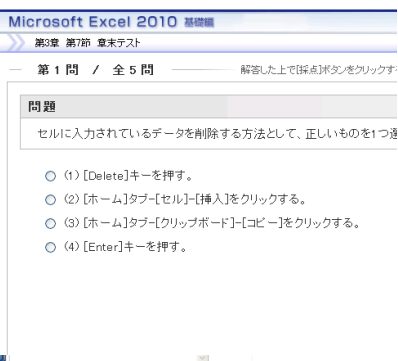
Microsoft Excel 2010 基礎編

第3章 第7節 章末テスト

第１問 / 全５問

解答した上で[採点]ボタンをクリックす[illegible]

問題

セルに入力されているデータを削除する方法として、正しいものを1つ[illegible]

(1) [Delete]キーを押す。

(2) [ホーム]タブ-[セル]-[挿入]をクリックする。

(3) [ホーム]タブ-[クリップボード]-[コピー]をクリックする。

(4) [Enter]キーを押す。